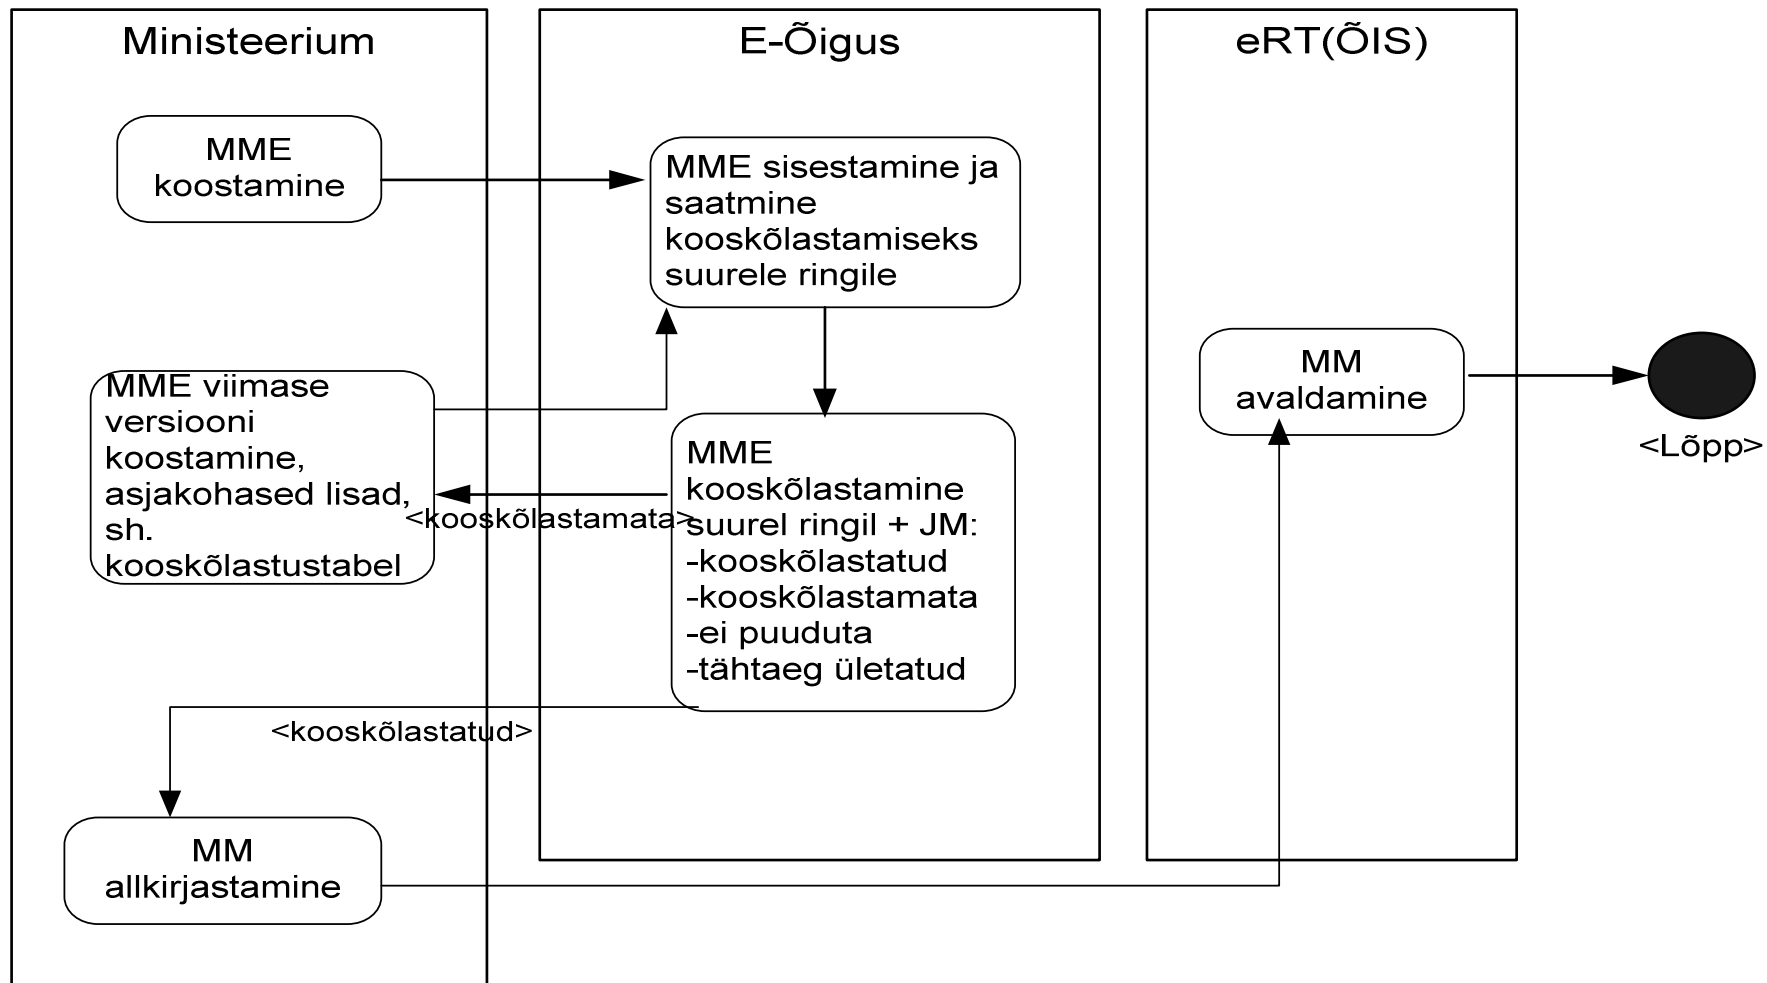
Ministeerium

E-Õigus

eRT(ÕIS)

MME koostamine

MME sisestamine ja saatmine kooskõlastamiseks suurele ringile

MME viimase versiooni koostamine, asjakohased lisad, sh. kooskõlastustabel

<kooskõlastamata>

MME kooskõlastamine suurel ringil + JM:
-kooskõlastatud
-kooskõlastamata
-ei puuduta
-tähtaeg ületatud

MM avaldamine

<Lõpp>

<kooskõlastatud>

MM allkirjastamine